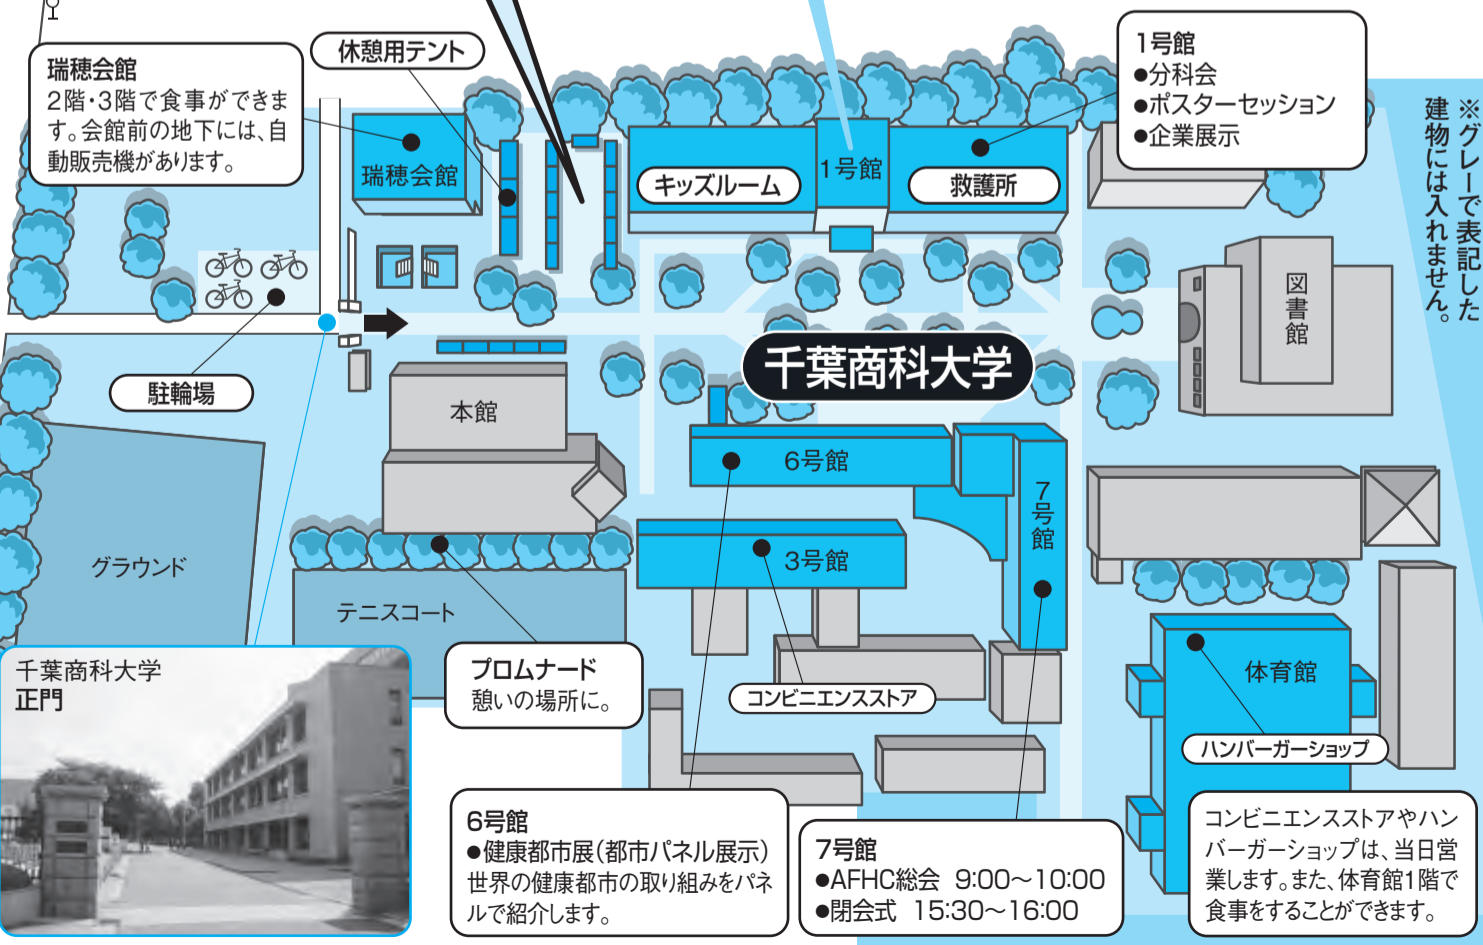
瑞穂会館
2階・3階で食事ができます。会館前の地下には、自動販売機があります。

休憩用テント

1号館
●分科会
●ポスターセッション
●企業展示

※グレーで表記した建物には入れません。

瑞穂会館

キッズルーム

1号館

救護所

図書館

駐輪場

千葉商科大学

本館

6号館

7号館

3号館

グラウンド

テニスコート

千葉商科大学
正門

プロムナード
憩いの場所に。

コンビニエンスストア

体育館

ハンバーガーショップ

6号館
●健康都市展(都市パネル展示)
世界の健康都市の取り組みをパネルで紹介します。

7号館
●AFHC総会 9:00〜10:00
●閉会式 15:30〜16:00

コンビニエンスストアやハンバーガーショップは、当日営業します。また、体育館1階で食事をすることができます。